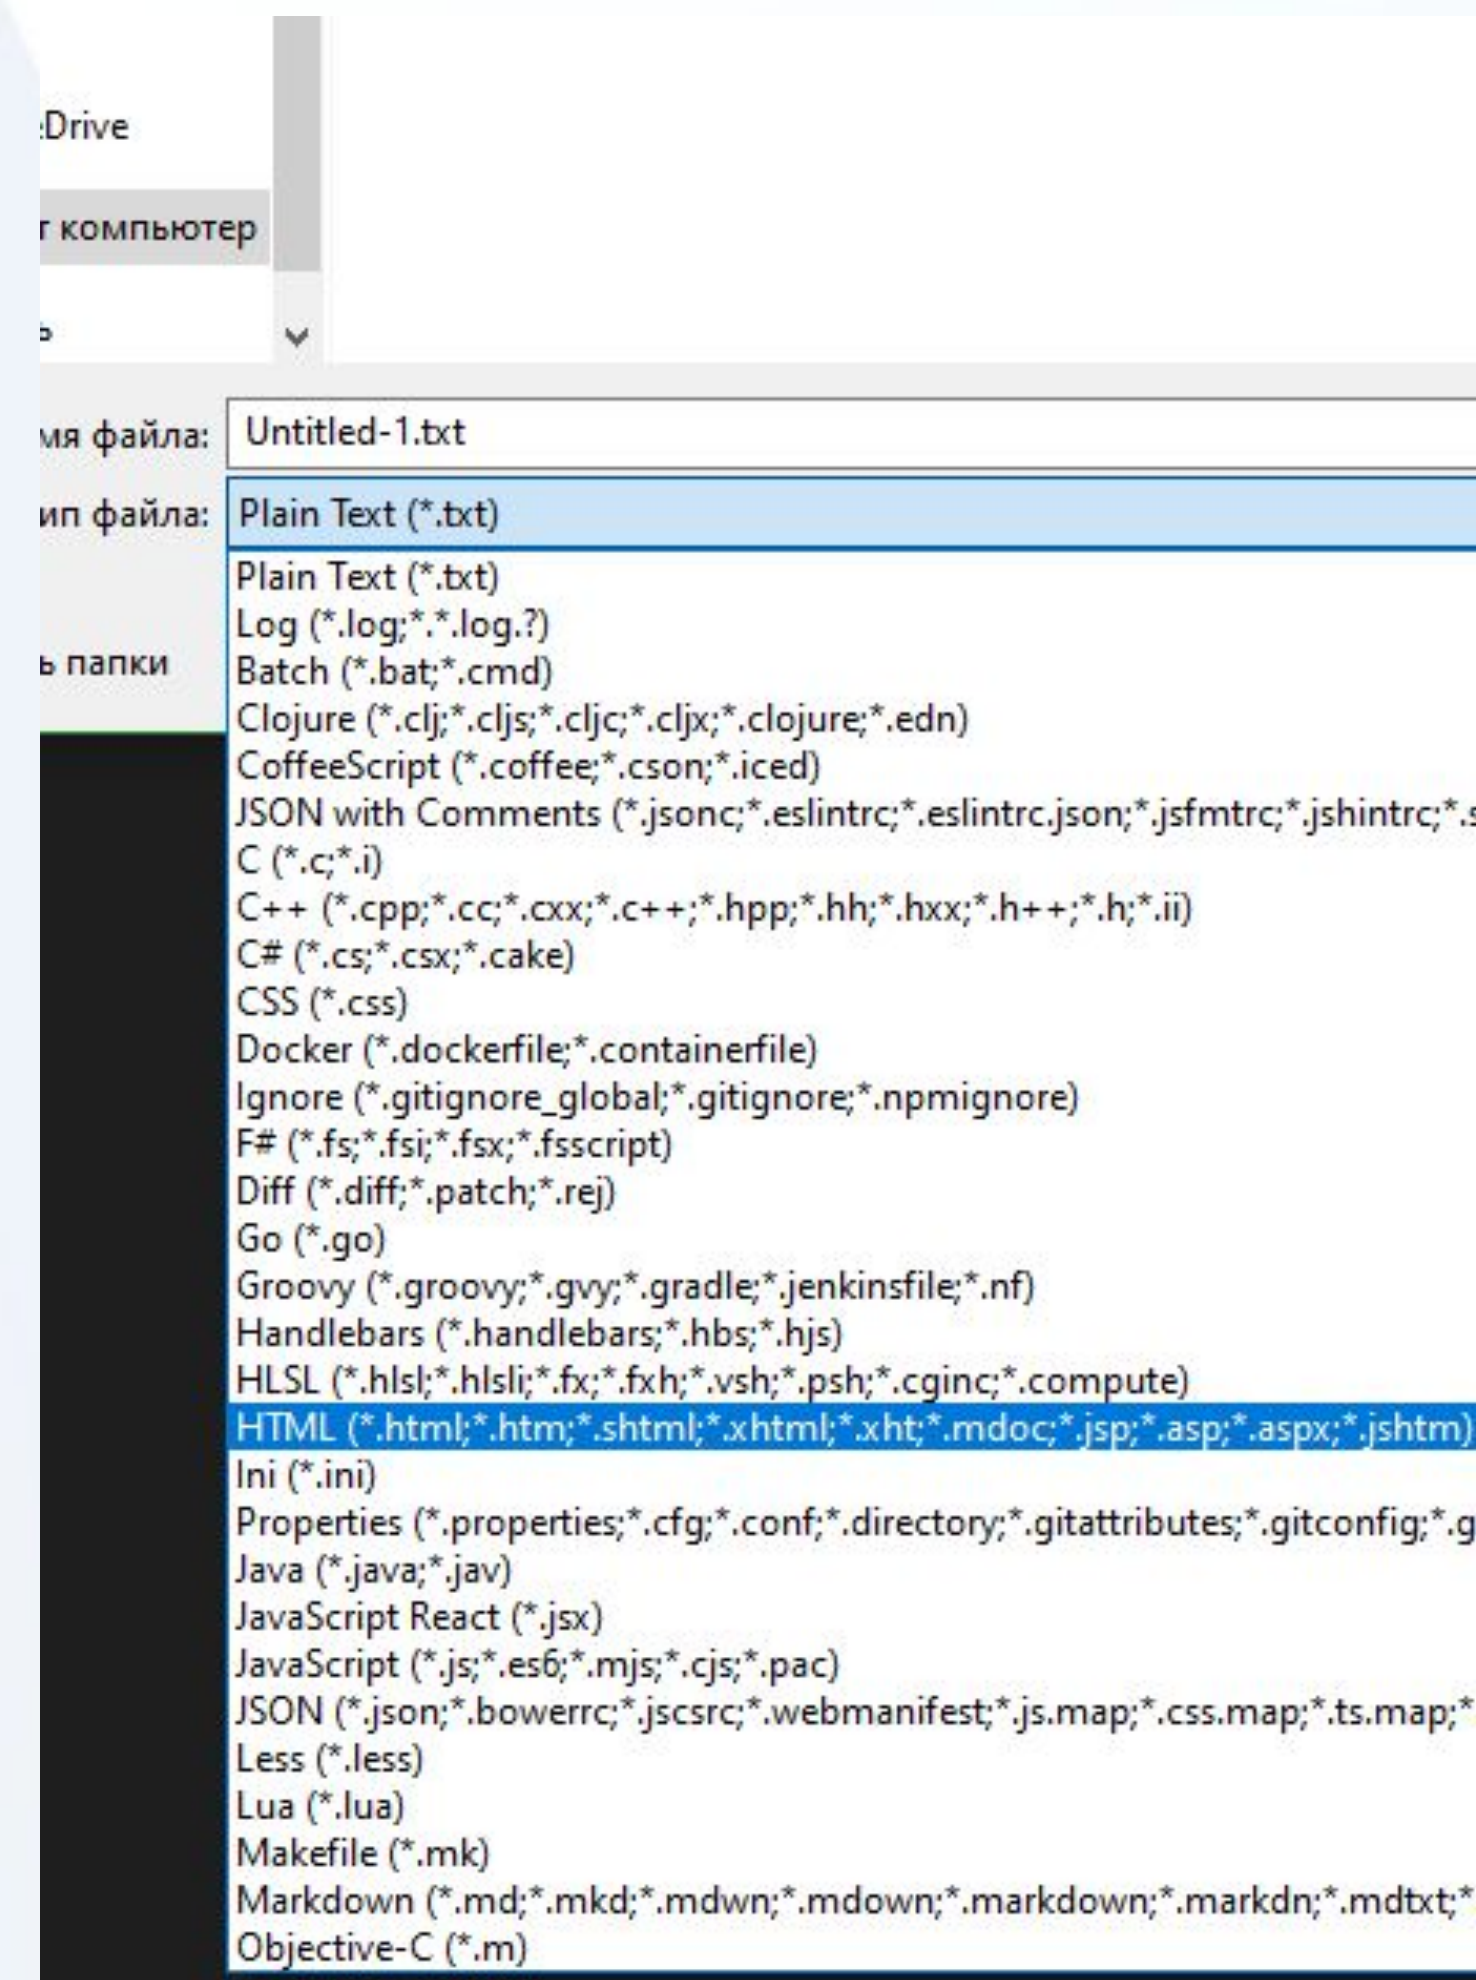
:Drive

г компьютер

ь

мя файла: Untitled-1.txt

ип файла: Plain Text (*.txt)

ь папки

Plain Text (*.txt)
Log (*.log;*.*.log.?)
Batch (*.bat;*.cmd)
Clojure (*.clj;*.cljs;*.cljc;*.cljx;*.clojure;*.edn)
CoffeeScript (*.coffee;*.cson;*.iced)
JSON with Comments (*.jsonc;*.eslintrc;*.eslintrc.json;*.jsfmtrc;*.jshintrc;*.s
C (*.c;*.i)
C++ (*.cpp;*.cc;*.cxx;*.c++;*.hpp;*.hh;*.hxx;*.h++;*.h;*.ii)
C# (*.cs;*.csx;*.cake)
CSS (*.css)
Docker (*.dockerfile;*.containerfile)
Ignore (*.gitignore_global;*.gitignore;*.npmignore)
F# (*.fs;*.fsi;*.fsx;*.fsscript)
Diff (*.diff;*.patch;*.rej)
Go (*.go)
Groovy (*.groovy;*.gvy;*.gradle;*.jenkinsfile;*.nf)
Handlebars (*.handlebars;*.hbs;*.hjs)
HLSL (*.hlsl;*.hlsli;*.fx;*.fxh;*.vsh;*.psh;*.cginc;*.compute)
HTML (*.html;*.htm;*.shtml;*.xhtml;*.xht;*.mdoc;*.jsp;*.asp;*.aspx;*.jshtm)
Ini (*.ini)
Properties (*.properties;*.cfg;*.conf;*.directory;*.gitattributes;*.gitconfig;*.g
Java (*.java;*.jav)
JavaScript React (*.jsx)
JavaScript (*.js;*.es6;*.mjs;*.cjs;*.pac)
JSON (*.json;*.bowerrc;*.jscsrc;*.webmanifest;*.js.map;*.css.map;*.ts.map;*
Less (*.less)
Lua (*.lua)
Makefile (*.mk)
Markdown (*.md;*.mkd;*.mdwn;*.mdown;*.markdown;*.markdn;*.mdtxt;*
Objective-C (*.m)